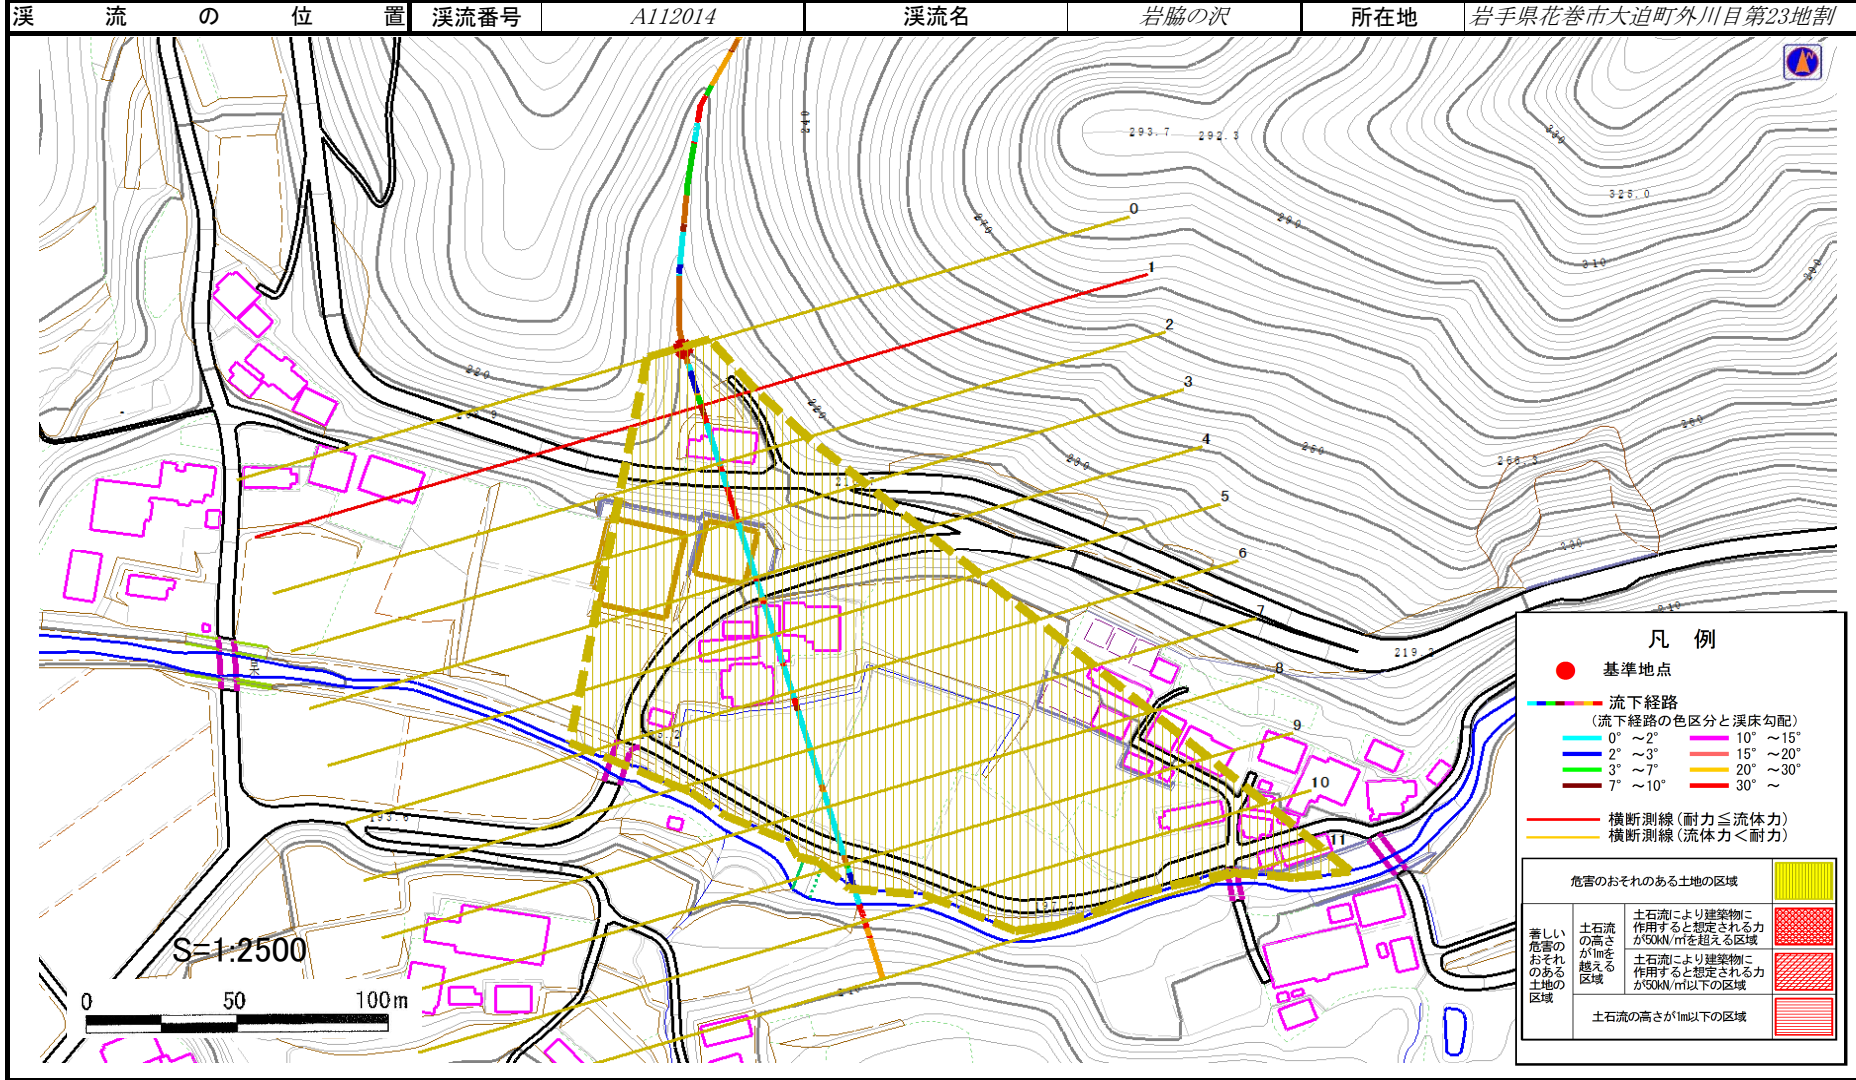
| 渓流の位置 | 渓流番号 | A112014 | 渓流名 | 岩脇の沢 | 所在地 | 岩手県花巻市大迫町外川目第23地割 |
|---|---|---|---|---|---|---|

293.7 292.3
325.0
0
1
2
3
4
5
6
7
8
9
10
11
220
290
260
266.3
219.2
197.2
193.0

S=1:2500
0 50 100m

凡 例
基準地点
流下経路
(流下経路の色区分と渓床勾配)
0° ～2°
2° ～3°
3° ～7°
7° ～10°
10° ～15°
15° ～20°
20° ～30°
30° ～
横断測線(耐力≦流体力)
横断測線(流体力＜耐力)

| 危害のおそれのある土地の区域 | | |
|---|---|---|
| 著しい危害のおそれのある土地の区域 | 土石流の高さが1mを越える区域 | 土石流により建築物に作用すると想定される力が50kN/m²を超える区域 |
| | | 土石流により建築物に作用すると想定される力が50kN/m²以下の区域 |
| | 土石流の高さが1m以下の区域 | |